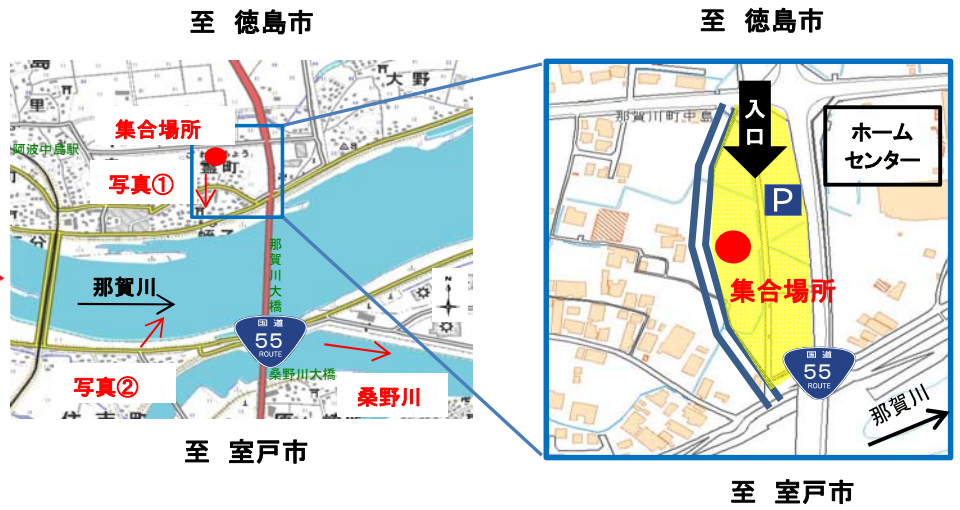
至 徳島市

大野

里

集合場所

阿波中島駅

写真①

那賀川大橋

那賀川

国道 55 ROUTE

桑野川大橋

写真②

桑野川

至 室戸市

至 徳島市

入口

那賀川町中島

ホーム センター

P

集合場所

国道 55 ROUTE

那賀川

至 室戸市